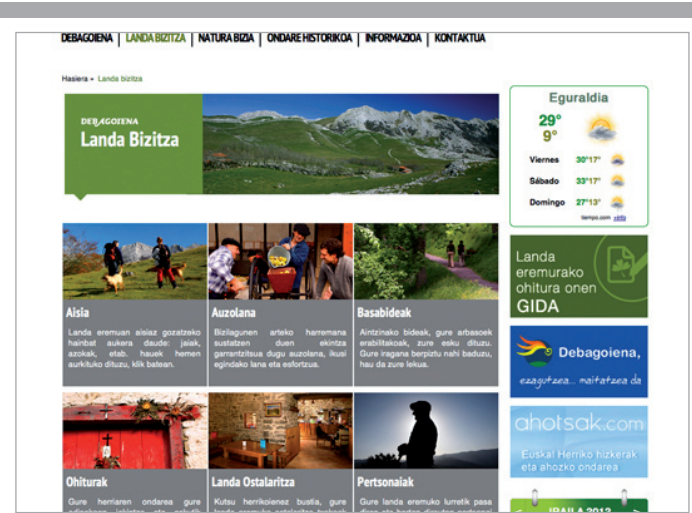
DEBAGOIENA | LANDA BIZITZA | NATURA BIZIA | ONDARE HISTORIKOA | INFORMAZIOA | KONTAKTUA

Hasiera » Landa bizitza

DEBAGOIENA
Landa Bizitza

Eguraldia
29°
9°
Viernes 30°17°
Sábado 33°17°
Domingo 27°13°
tiempo.com +info

Aisia
Landa eremuan aisiaz gozatzeko hainbat aukera daude: jaiak, azokak, etab. hauek hemen aurkituko dituzu, klik batean.

Auzolana
Bizilagunen arteko harremana sustatzen duen ekintza garrantzitsua dugu auzolana, ikusi egindako lana eta esfortzua.

Basabideak
Aintzinako bideak, gure arbasoek erabilitakoak, zure esku dituzu. Gure iragana berpiztu nahi baduzu, hau da zure lekua.

Landa eremurako ohitura onen GIDA

Debagoiena, ezagutzea... maitatzea da

ahotsak.com
Euskal Herriko hizkerak eta ahozko ondarea

Ohiturak
Gure herriaren ondarea gure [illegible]

Landa Ostalaritza
Kutsu herrikoienez bustia, gure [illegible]

Pertsonaiak
Gure landa eremuko lurretik pasa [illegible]

IRAILA 2012